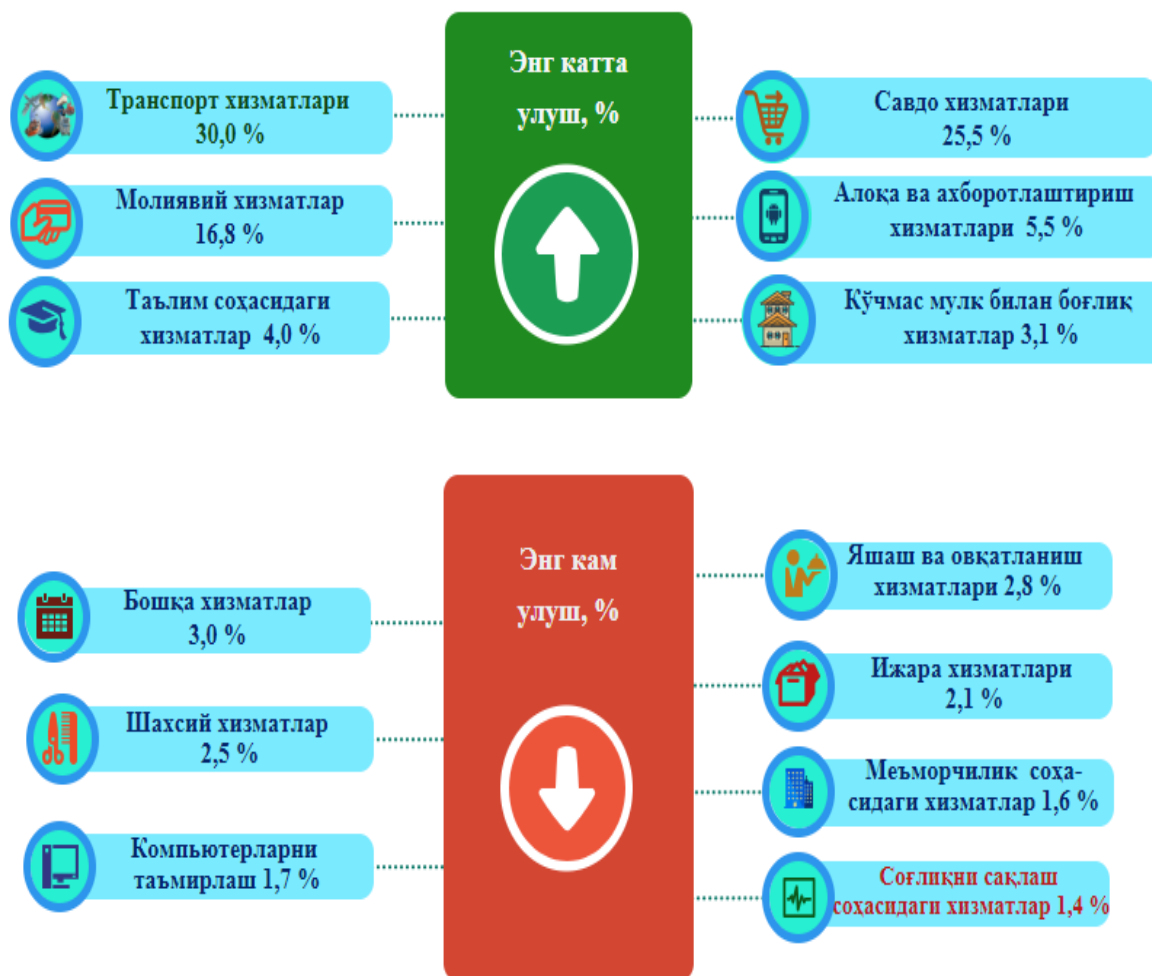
Энг катта улуш, %

Транспорт хизматлари 30,0 %

Молиявий хизматлар 16,8 %

Таълим соҳасидаги хизматлар 4,0 %

Савдо хизматлари 25,5 %

Алоқа ва ахборотлаштириш хизматлари 5,5 %

Кўчмас мулк билан боғлиқ хизматлар 3,1 %

Энг кам улуш, %

Бошқа хизматлар 3,0 %

Шахсий хизматлар 2,5 %

Компьютерларни таъмирлаш 1,7 %

Яшаш ва овқатланиш хизматлари 2,8 %

Ижара хизматлари 2,1 %

Меъморчилик соҳасидаги хизматлар 1,6 %

Соғлиқни сақлаш соҳасидаги хизматлар 1,4 %